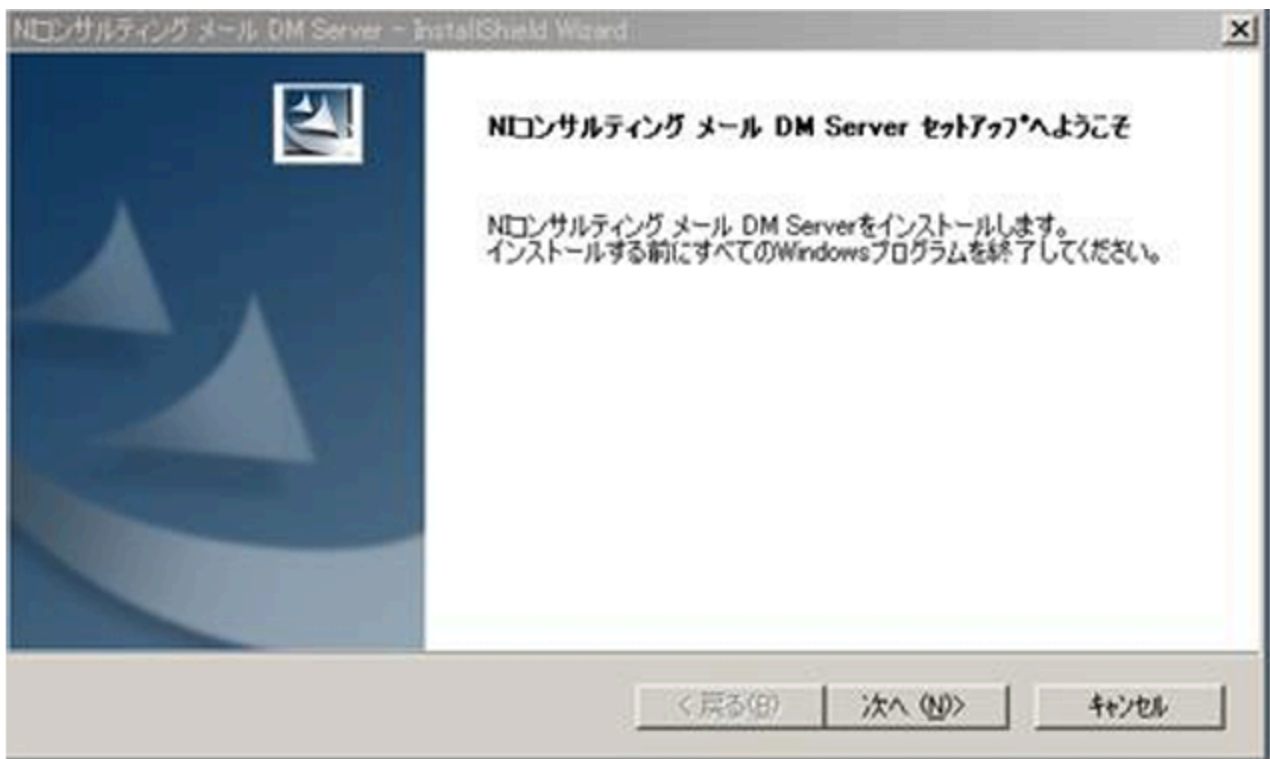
NIコンサルティング メール DM Server - InstallShield Wizard

NIコンサルティング メール DM Server ｾｯﾄｱｯﾌﾟへようこそ

NIコンサルティング メール DM Serverをインストールします。
インストールする前にすべてのWindowsプログラムを終了してください。

< 戻る(B)
次へ (N)>
ｷｬﾝｾﾙ